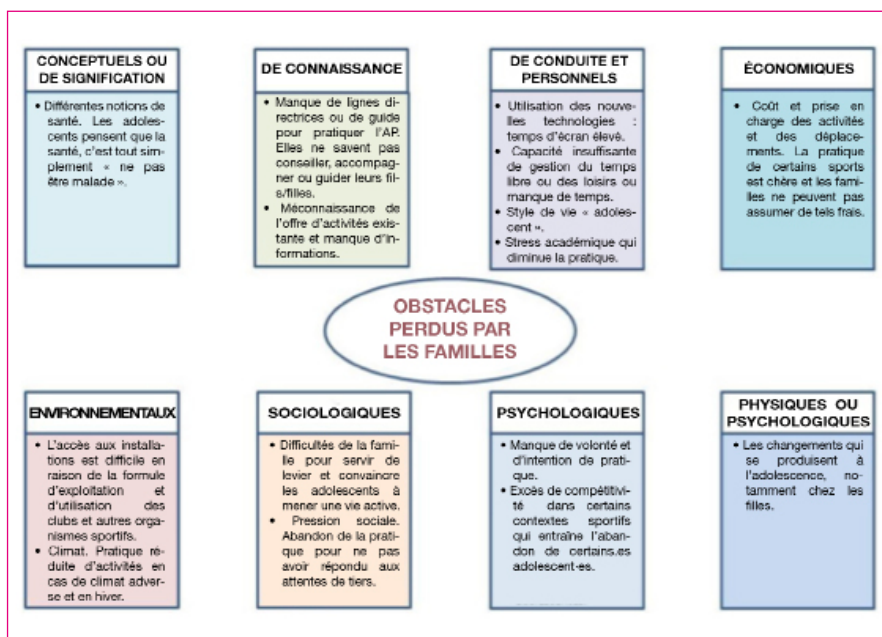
CONCEPTUELS OU DE SIGNIFICATION

• Différentes notions de santé. Les adolescents pensent que la santé, c'est tout simplement « ne pas être malade ».

DE CONNAISSANCE

• Manque de lignes directrices ou de guide pour pratiquer l'AP. Elles ne savent pas conseiller, accompagner ou guider leurs fils/filles.
• Méconnaissance de l'offre d'activités existante et manque d'informations.

DE CONDUITE ET PERSONNELS

• Utilisation des nouvelles technologies : temps d'écran élevé.
• Capacité insuffisante de gestion du temps libre ou des loisirs ou manque de temps.
• Style de vie « adolescent ».
• Stress académique qui diminue la pratique.

ÉCONOMIQUES

• Coût et prise en charge des activités et des déplacements. La pratique de certains sports est chère et les familles ne peuvent pas assumer de tels frais.

OBSTACLES PERDUS PAR LES FAMILLES

ENVIRONNEMENTAUX

• L'accès aux installations est difficile en raison de la formule d'exploitation et d'utilisation des clubs et autres organismes sportifs.
• Climat. Pratique réduite d'activités en cas de climat adverse et en hiver.

SOCIOLOGIQUES

• Difficultés de la famille pour servir de levier et convaincre les adolescents à mener une vie active.
• Pression sociale. Abandon de la pratique pour ne pas avoir répondu aux attentes de tiers.

PSYCHOLOGIQUES

• Manque de volonté et d'intention de pratique.
• Excès de compétitivité dans certains contextes sportifs qui entraîne l'abandon de certain.es adolescent·es.

PHYSIQUES OU PSYCHOLOGIQUES

• Les changements qui se produisent à l'adolescence, notamment chez les filles.